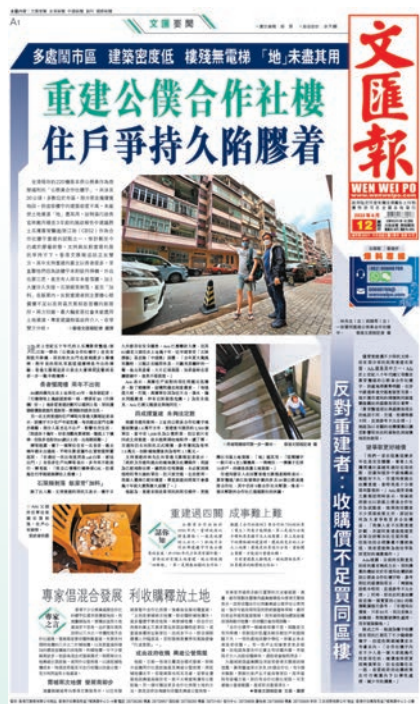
A1 文匯要聞

多處鬧市區　建築密度低　樓殘無電梯「地」未盡其用

重建公僕合作社樓
住戶爭持久陷膠着

文匯報
WEN WEI PO

12

反對重建者：收購價不足買同區樓

重建過四關　成事難上難

專家倡混合發展　利收購釋放土地

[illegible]